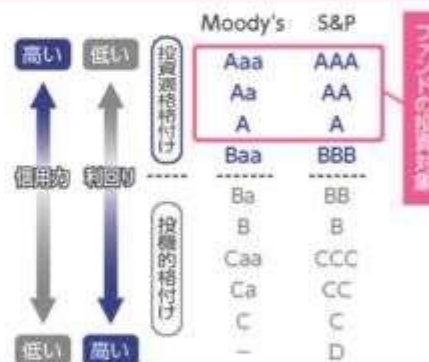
| | | Moody's | S&P |
|---|---|---|---|
| 高い | 低い | | |
| 投資適格格付け | | Aaa | AAA |
| | | Aa | AA |
| | | A | A |
| | | Baa | BBB |
| 信用力 | 利回り | | |
| 投機的格付け | | Ba | BB |
| | | B | B |
| | | Caa | CCC |
| | | Ca | CC |
| | | C | C |
| | | – | D |
| 低い | 高い | | |

ファンドの投資対象